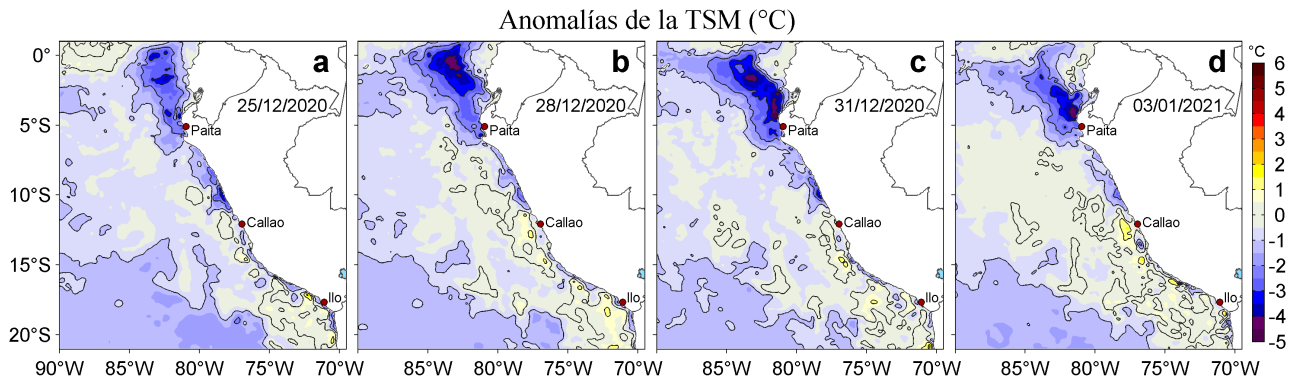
Anomalías de la TSM (°C)

a
25/12/2020
Paita
Callao
Ilo

b
28/12/2020
Paita
Callao
Ilo

c
31/12/2020
Paita
Callao
Ilo

d
03/01/2021
Paita
Callao
Ilo

0°
5°S
10°S
15°S
20°S

90°W 85°W 80°W 75°W 70°W
85°W 80°W 75°W 70°W
85°W 80°W 75°W 70°W
85°W 80°W 75°W 70°W

°C
6
5
4
3
2
1
0
-1
-2
-3
-4
-5